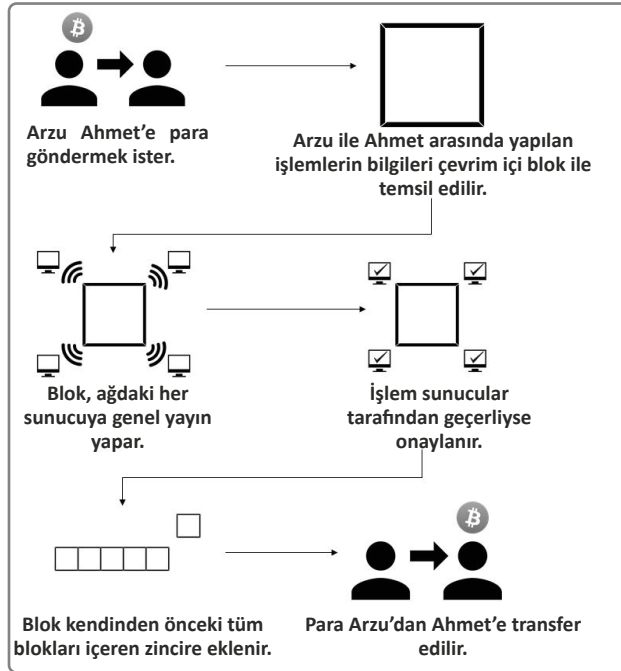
Arzu Ahmet'e para göndermek ister.

Arzu ile Ahmet arasında yapılan işlemlerin bilgileri çevrim içi blok ile temsil edilir.

Blok, ağdaki her sunucuya genel yayın yapar.

İşlem sunucular tarafından geçerliyse onaylanır.

Blok kendinden önceki tüm blokları içeren zincire eklenir.

Para Arzu'dan Ahmet'e transfer edilir.